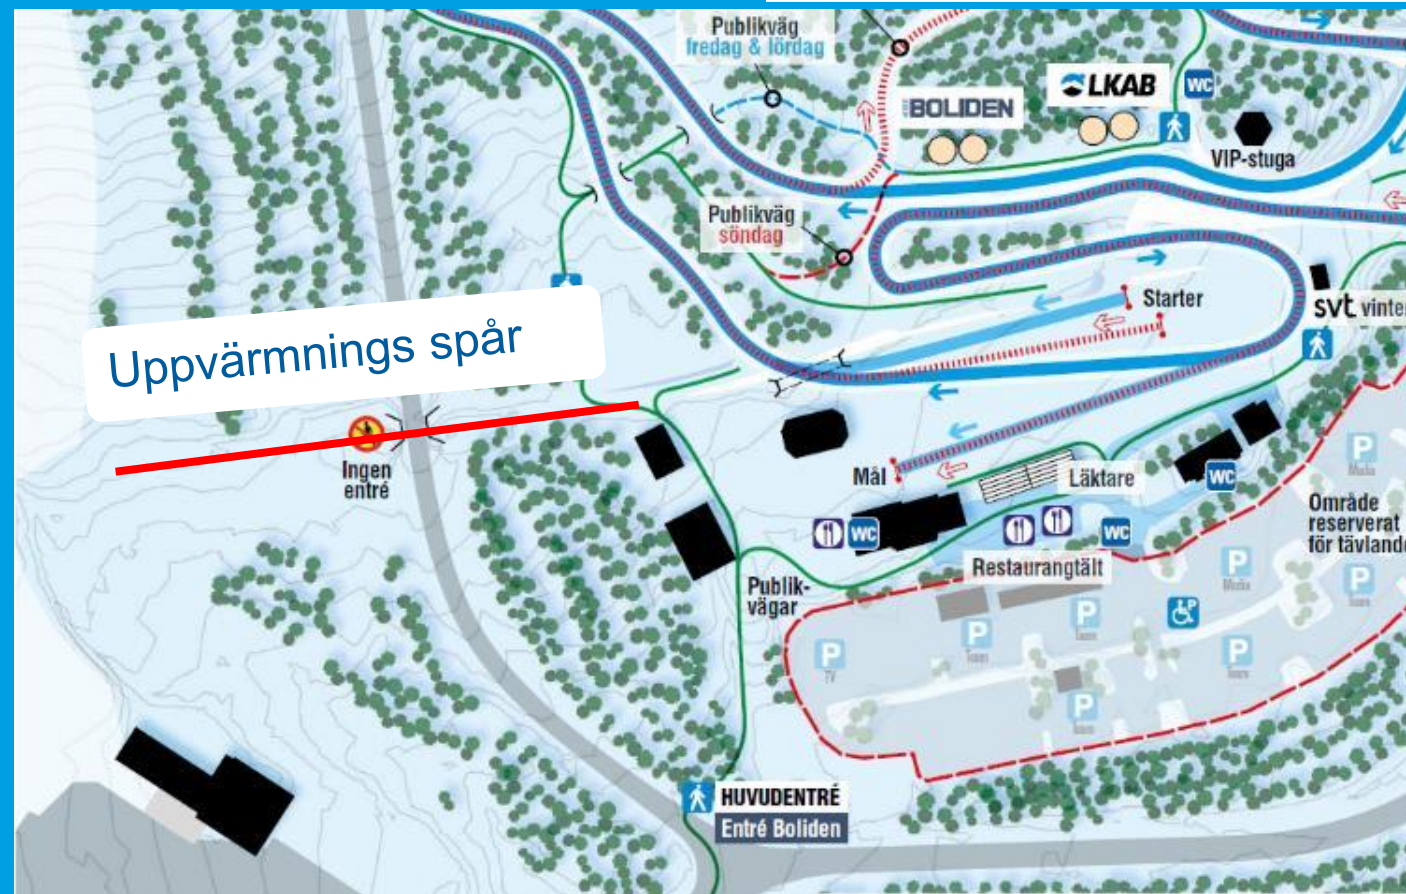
Publikväg
fredag & lördag

BOLIDEN

LKAB

WC

VIP-stuga

Publikväg
söndag

Starter

svt vinter

Uppvärmnings spår

Ingen
entré

Mål

Läktare

WC

Område
reserverat
för tävland

WC

WC

Restaurangtält

Publik-
vägar

P

P

P

P

P

P

P

HUVUDENTRÉ
Entré Boliden